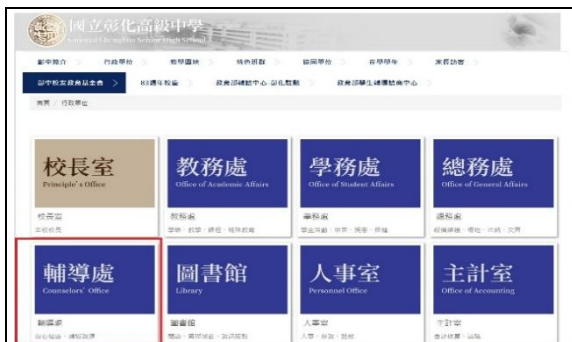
國立彰化高級中學
National Changhua Senior High School

彰中簡介　行政單位　教學園地　特色班群　校園單位　在學學生　家長訪客

彰中校友會及基金會　83週年校慶　教育部補助中心-彰化縣輔　教育部學生輔導諮商中心

首頁 / 行政單位

校長室
Principle's Office
校長室
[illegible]

教務處
Office of Academic Affairs
教務處
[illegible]

學務處
Office of Student Affairs
學務處
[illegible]

總務處
Office of General Affairs
總務處
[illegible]

輔導處
Counselors' Office
輔導處
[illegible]

圖書館
Library
圖書館
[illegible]

人事室
Personnel Office
人事室
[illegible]

主計室
Office of Accounting
主計室
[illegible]